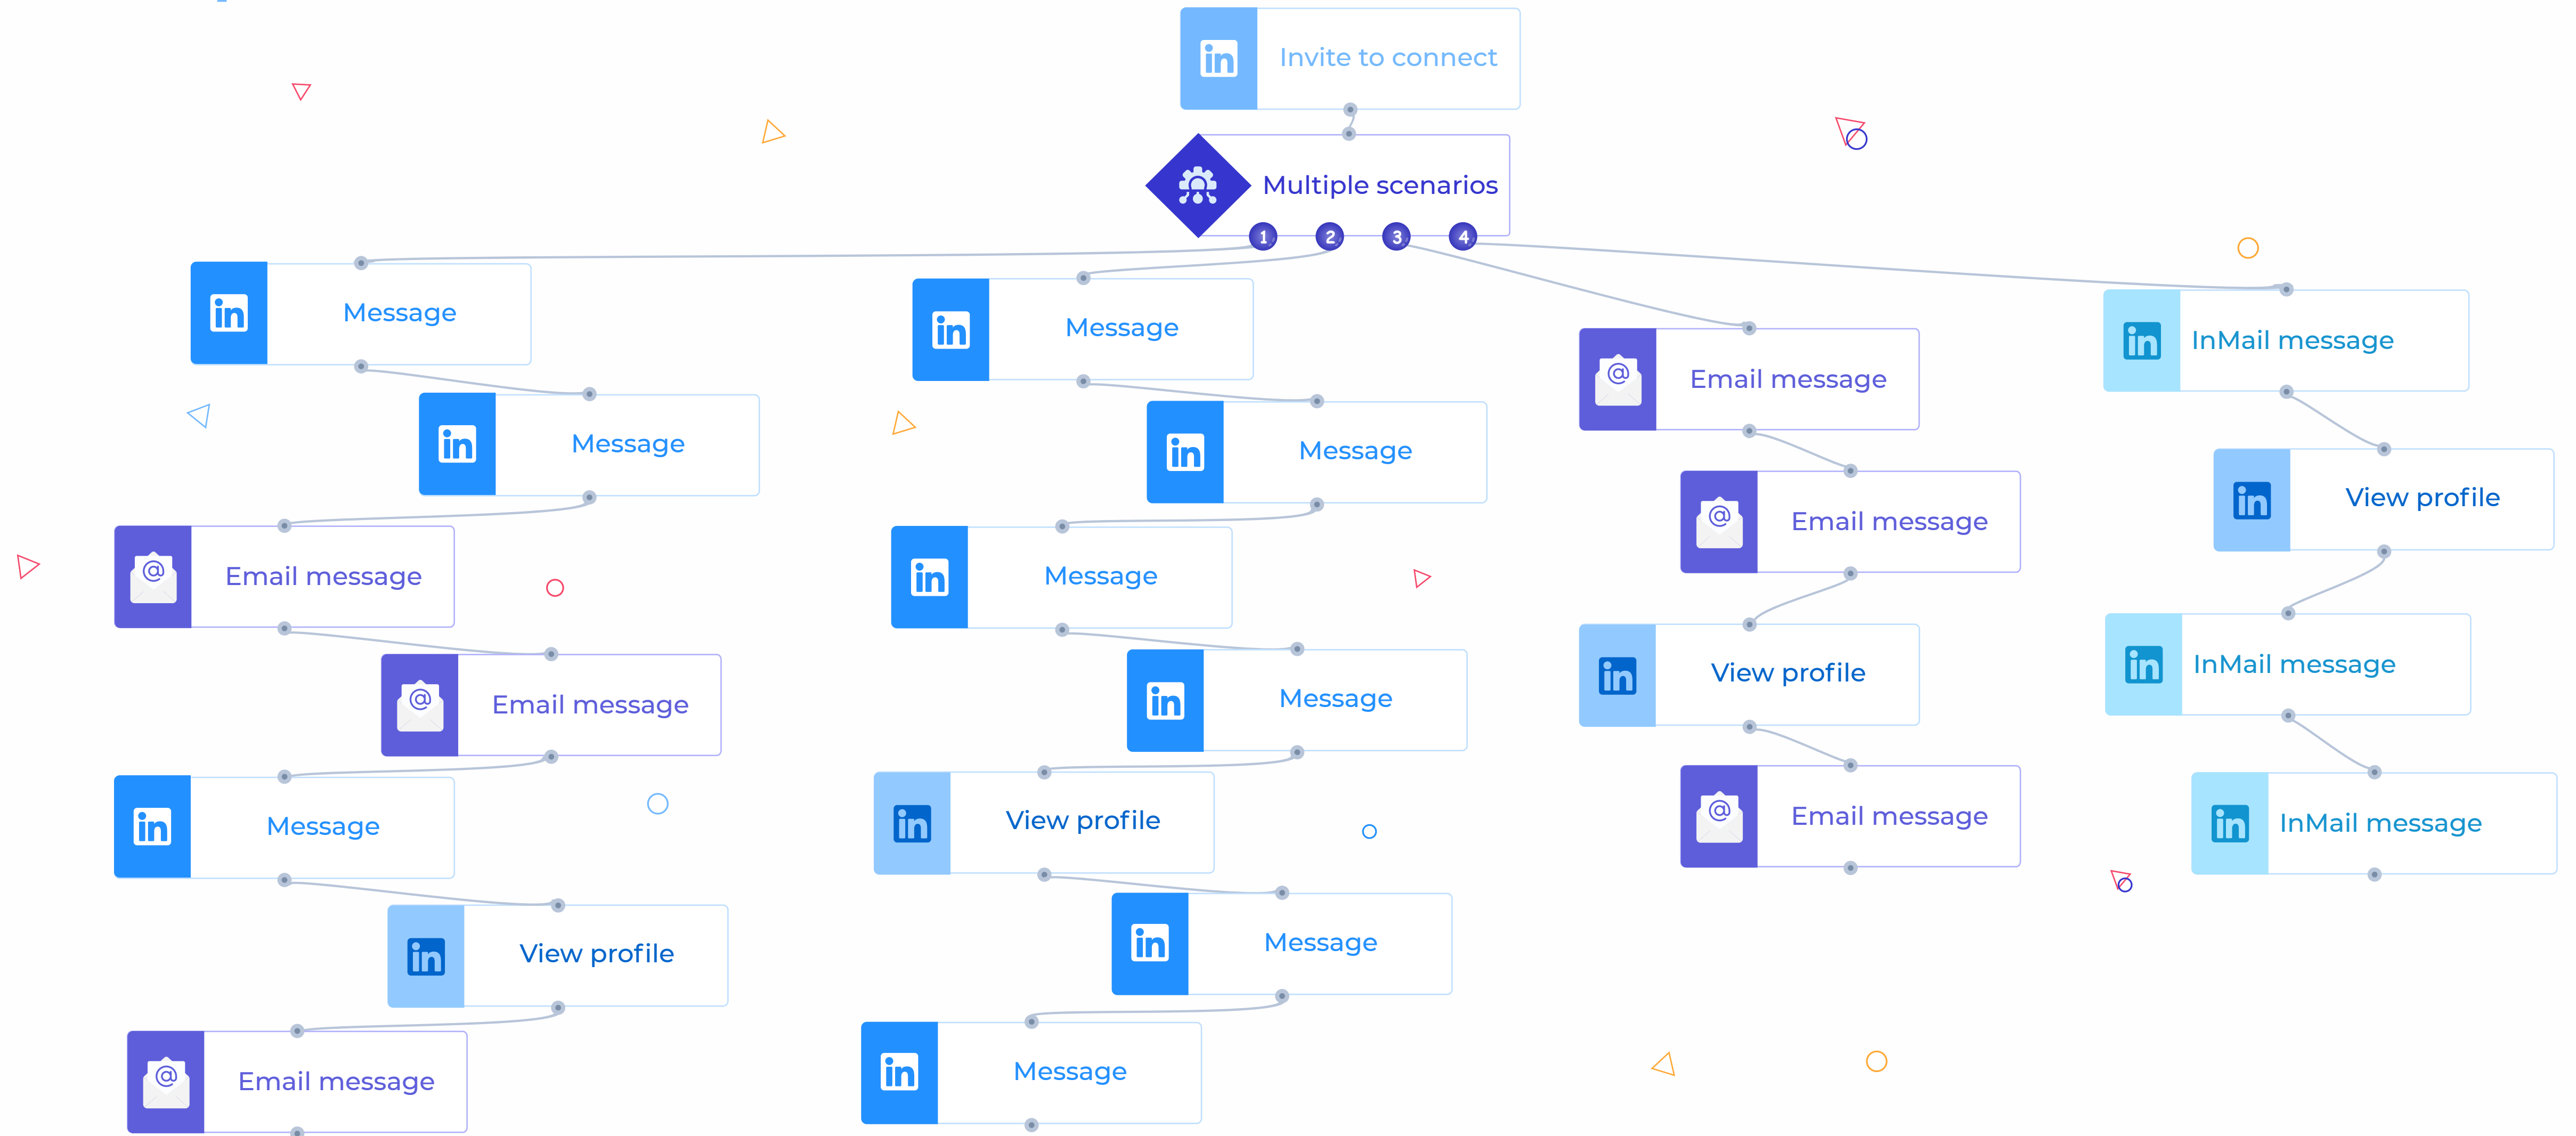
Invite to connect

Multiple scenarios

1 2 3 4

Message

Message

Email message

Email message

Message

View profile

Email message

Message

Message

Message

Message

View profile

Message

Message

Email message

Email message

View profile

Email message

InMail message

View profile

InMail message

InMail message